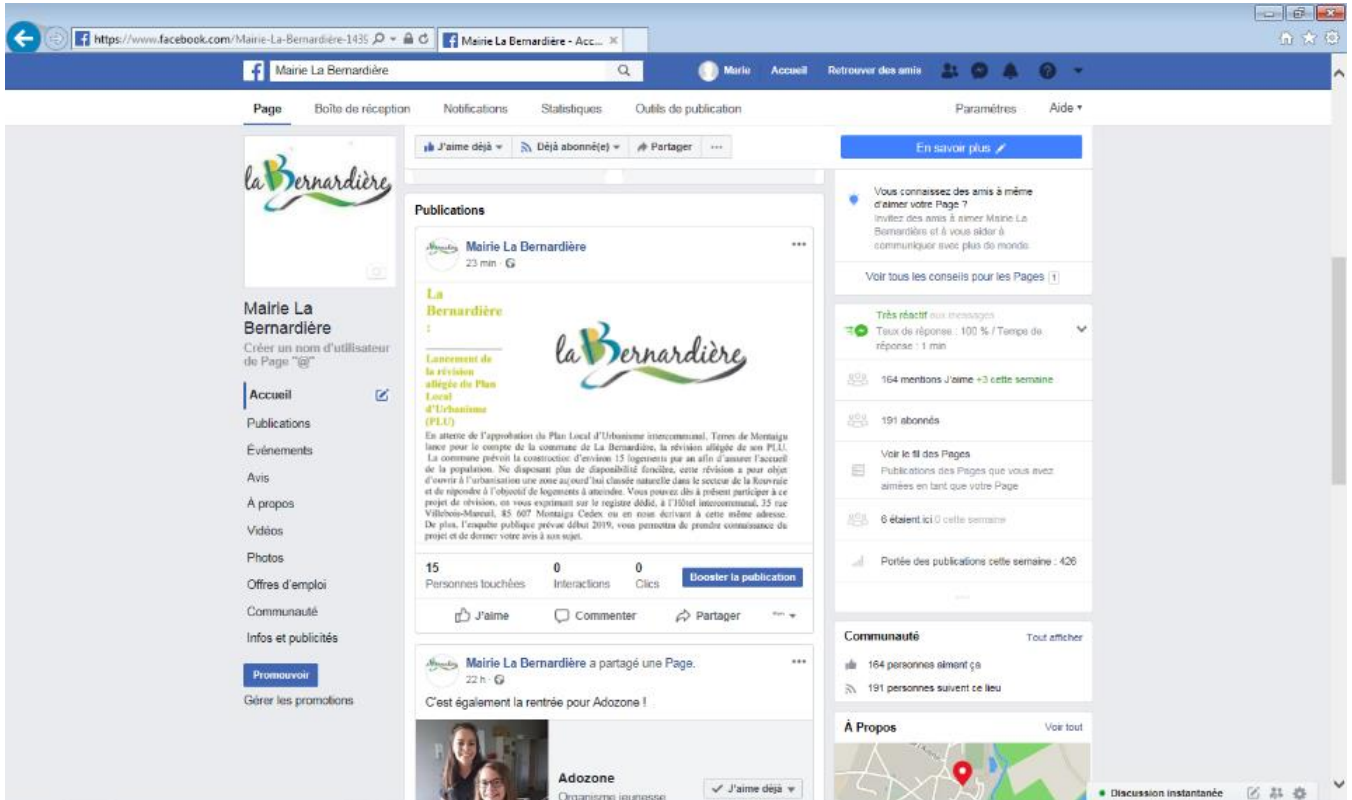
https://www.facebook.com/Mairie-La-Bernardière-1435 Mairie La Bernardière - Acc... ×

Mairie La Bernardière

Marie Accueil Retrouver des amis

Page Boîte de réception Notifications Statistiques Outils de publication Paramètres Aide

J'aime déjà Déjà abonné(e) Partager ···

En savoir plus

la Bernardière

Mairie La Bernardière

Créer un nom d'utilisateur de Page "@"

Accueil
Publications
Événements
Avis
À propos
Vidéos
Photos
Offres d'emploi
Communauté
Infos et publicités

Promouvoir
Gérer les promotions

Publications

Mairie La Bernardière
23 min

La Bernardière :

Lancement de la révision allégée du Plan Local d'Urbanisme (PLU)

la Bernardière

En attente de l'approbation du Plan Local d'Urbanisme intercommunal, Terres de Montaigu lance pour le compte de la commune de La Bernardière, la révision allégée de son PLU. La commune prévoit la construction d'environ 15 logements par an afin d'assurer l'accueil de la population. Ne disposant plus de disponibilité foncière, cette révision a pour objet d'ouvrir à l'urbanisation une zone aujourd'hui classée naturelle dans le secteur de la Rouvraie et de répondre à l'objectif de logements à atteindre. Vous pouvez dès à présent participer à ce projet de révision, en vous exprimant sur le registre dédié, à l'Hôtel intercommunal, 35 rue Villebois-Mareuil, 85 607 Montaigu Cedex ou en nous écrivant à cette même adresse. De plus, l'enquête publique prévue début 2019, vous permettra de prendre connaissance du projet et de donner votre avis à son sujet.

15 Personnes touchées 0 Interactions 0 Clics Booster la publication

J'aime Commenter Partager

Mairie La Bernardière a partagé une Page.
22 h

C'est également la rentrée pour Adozone !

Adozone
Organisme jeunesse
J'aime déjà

Vous connaissez des amis à même d'aimer votre Page ?
Invitez des amis à aimer Mairie La Bernardière et à vous aider à communiquer avec plus de monde

Voir tous les conseils pour les Pages 1

Très réactif aux messages
Taux de réponse : 100 % / Temps de réponse : 1 min

164 mentions J'aime +3 cette semaine

191 abonnés

Voir le fil des Pages
Publications des Pages que vous avez aimées en tant que votre Page

6 étaient ici 0 cette semaine

Portée des publications cette semaine : 426

Communauté Tout afficher
164 personnes aiment ça
191 personnes suivent ce lieu

À Propos Voir tout

Discussion instantanée